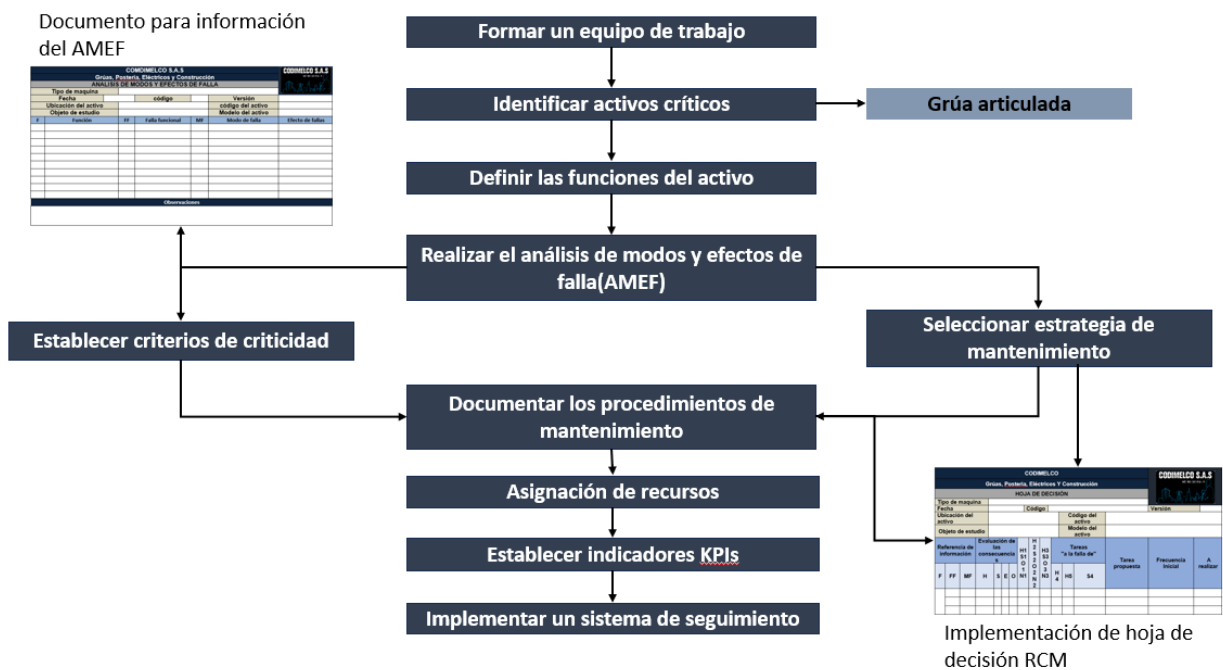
Documento para información del AMEF

CODIMELCO S.A.S
Grúas, Postería, Eléctricos y Construcción
ANÁLISIS DE MODOS Y EFECTOS DE FALLA
CODIMELCO S.A.S
Tipo de maquina
Fecha
código
Versión
Ubicación del activo
código del activo
Objeto de estudio
Modelo del activo

| F | Función | FF | Falla funcional | MF | Modo de falla | Efecto de fallas |
|---|---|---|---|---|---|---|

Observaciones

Formar un equipo de trabajo

Identificar activos críticos

Grúa articulada

Definir las funciones del activo

Realizar el análisis de modos y efectos de falla(AMEF)

Establecer criterios de criticidad

Seleccionar estrategia de mantenimiento

Documentar los procedimientos de mantenimiento

Asignación de recursos

Establecer indicadores KPIs

Implementar un sistema de seguimiento

CODIMELCO
Grúas, Postería, Eléctricos Y Construcción
HOJA DE DECISIÓN
CODIMELCO S.A.S
Tipo de maquina
Fecha
Código
Versión
Ubicación del activo
Codigo del activo
Objeto de estudio
Modelo del activo

| Referencia de información | | | Evaluación de las consecuencias | | | | H1 S1 O1 N1 | H2 S2 O2 N2 | H3 S3 O3 N3 | | Tareas "a la falla de" | | Tarea propuesta | Frecuencia Inicial | A realizar |
|---|---|---|---|---|---|---|---|---|---|---|---|---|---|---|---|
| F | FF | MF | H | S | E | O | N1 | | N3 | H4 | H5 | S4 | | | |

Implementación de hoja de decisión RCM